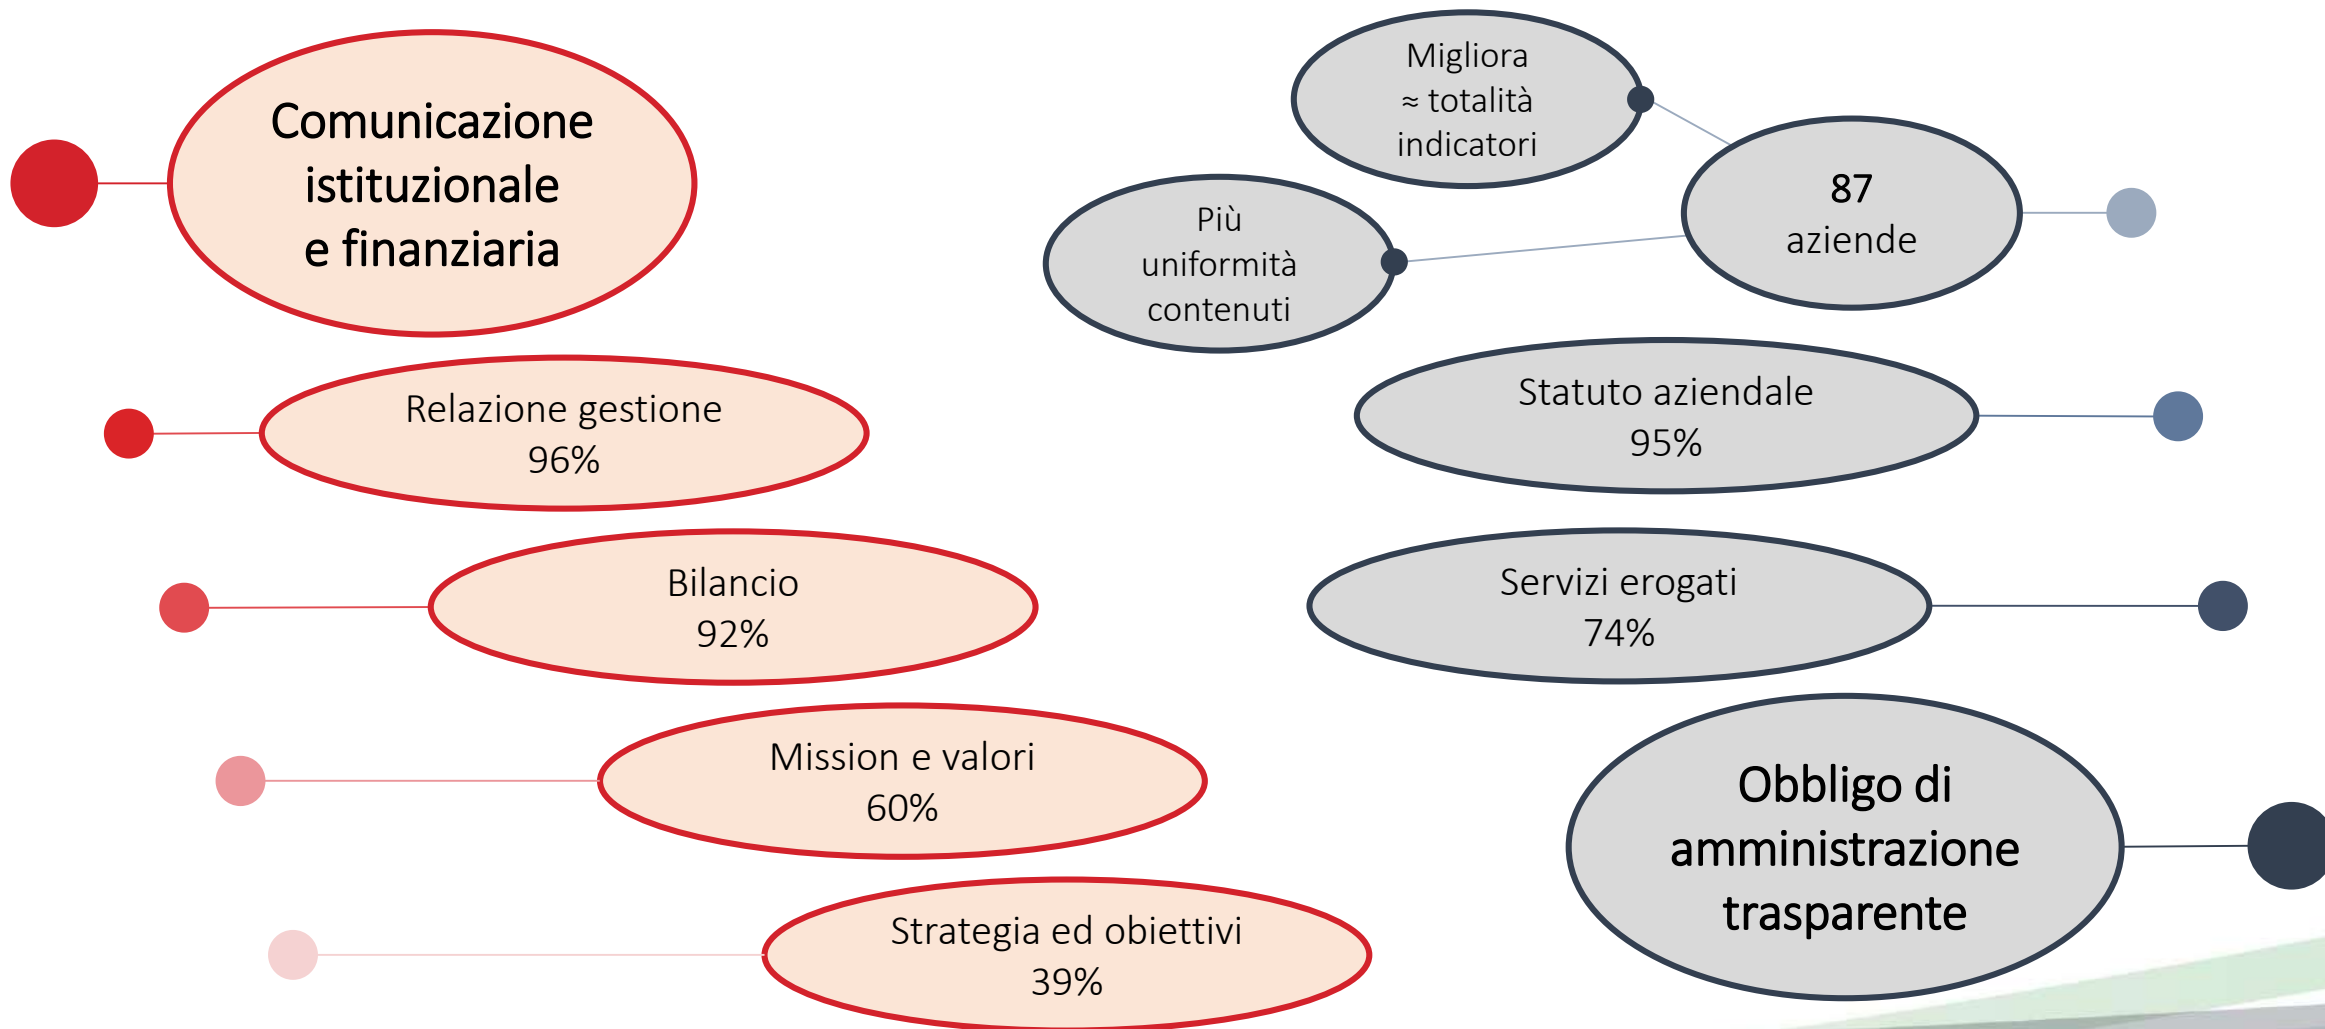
Comunicazione istituzionale e finanziaria

Relazione gestione
96%

Bilancio
92%

Mission e valori
60%

Strategia ed obiettivi
39%

Migliora
≈ totalità
indicatori

Più
uniformità
contenuti

87
aziende

Statuto aziendale
95%

Servizi erogati
74%

Obbligo di amministrazione trasparente